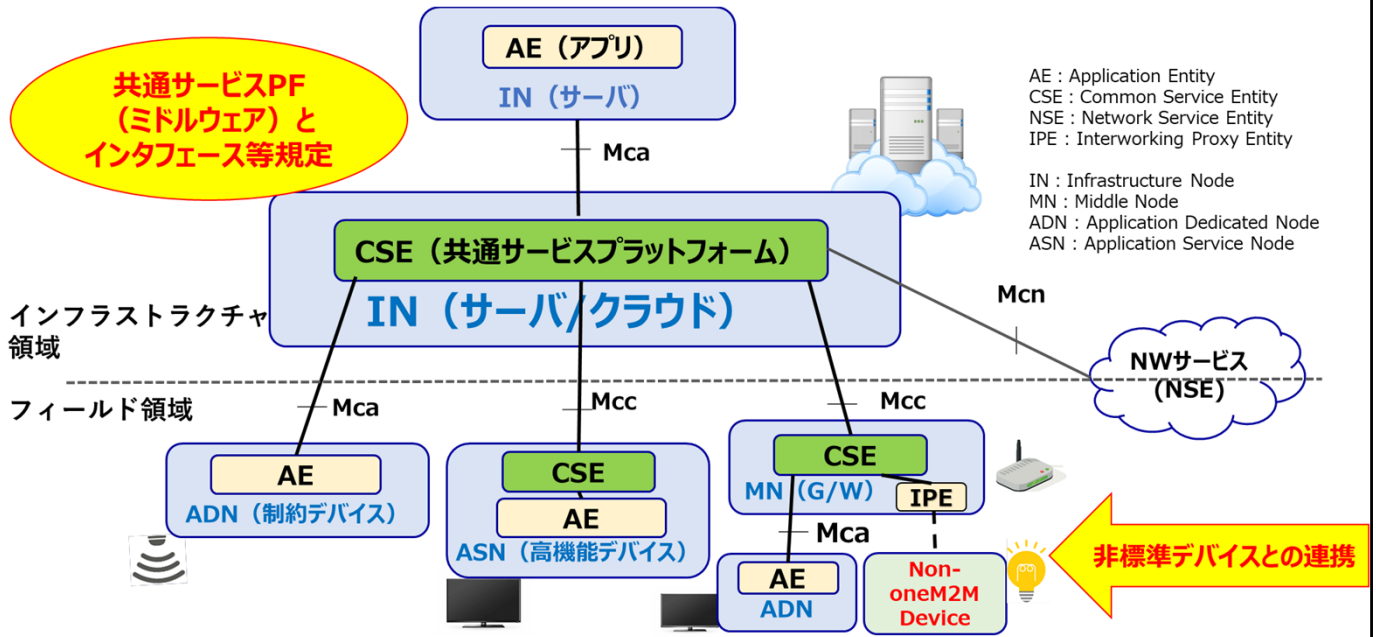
AE（アプリ）
IN（サーバ）

共通サービスPF（ミドルウェア）とインタフェース等規定

AE : Application Entity
CSE : Common Service Entity
NSE : Network Service Entity
IPE : Interworking Proxy Entity

IN : Infrastructure Node
MN : Middle Node
ADN : Application Dedicated Node
ASN : Application Service Node

Mca

CSE（共通サービスプラットフォーム）
IN（サーバ/クラウド）

インフラストラクチャ領域

Mcn

NWサービス (NSE)

フィールド領域

Mca
Mcc
Mcc

AE
ADN（制約デバイス）

CSE
AE
ASN（高機能デバイス）

CSE
MN（G/W）
IPE

Mca

AE
ADN

Non-oneM2M Device

非標準デバイスとの連携